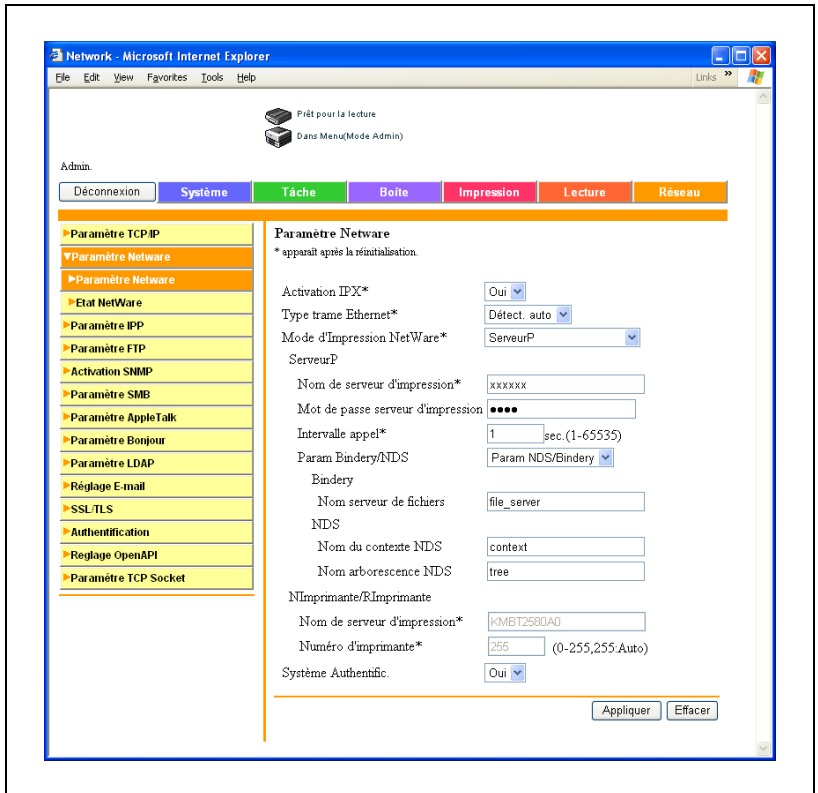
Network - Microsoft Internet Explorer

File Edit View Favorites Tools Help

Links »

Prêt pour la lecture

Dans Menu(Mode Admin)

Admin.

Déconnexion | Système | Tâche | Boîte | Impression | Lecture | Réseau

▶Paramètre TCP/IP
▼Paramètre Netware
▶Paramètre Netware
▶Etat NetWare
▶Paramètre IPP
▶Paramètre FTP
▶Activation SNMP
▶Paramètre SMB
▶Paramètre AppleTalk
▶Paramètre Bonjour
▶Paramètre LDAP
▶Réglage E-mail
▶SSL/TLS
▶Authentification
▶Reglage OpenAPI
▶Paramètre TCP Socket

Paramètre Netware
* apparaît après la réinitialisation.

Activation IPX* Oui
Type trame Ethernet* Détect. auto
Mode d'Impression NetWare* ServeurP
ServeurP
Nom de serveur d'impression* xxxxxx
Mot de passe serveur d'impression ●●●●
Intervalle appel* 1 sec.(1-65535)
Param Bindery/NDS Param NDS/Bindery
Bindery
Nom serveur de fichiers file_server
NDS
Nom du contexte NDS context
Nom arborescence NDS tree
NImprimante/RImprimante
Nom de serveur d'impression* KMBT2580A0
Numéro d'imprimante* 255 (0-255,255:Auto)
Système Authentific. Oui

Appliquer Effacer